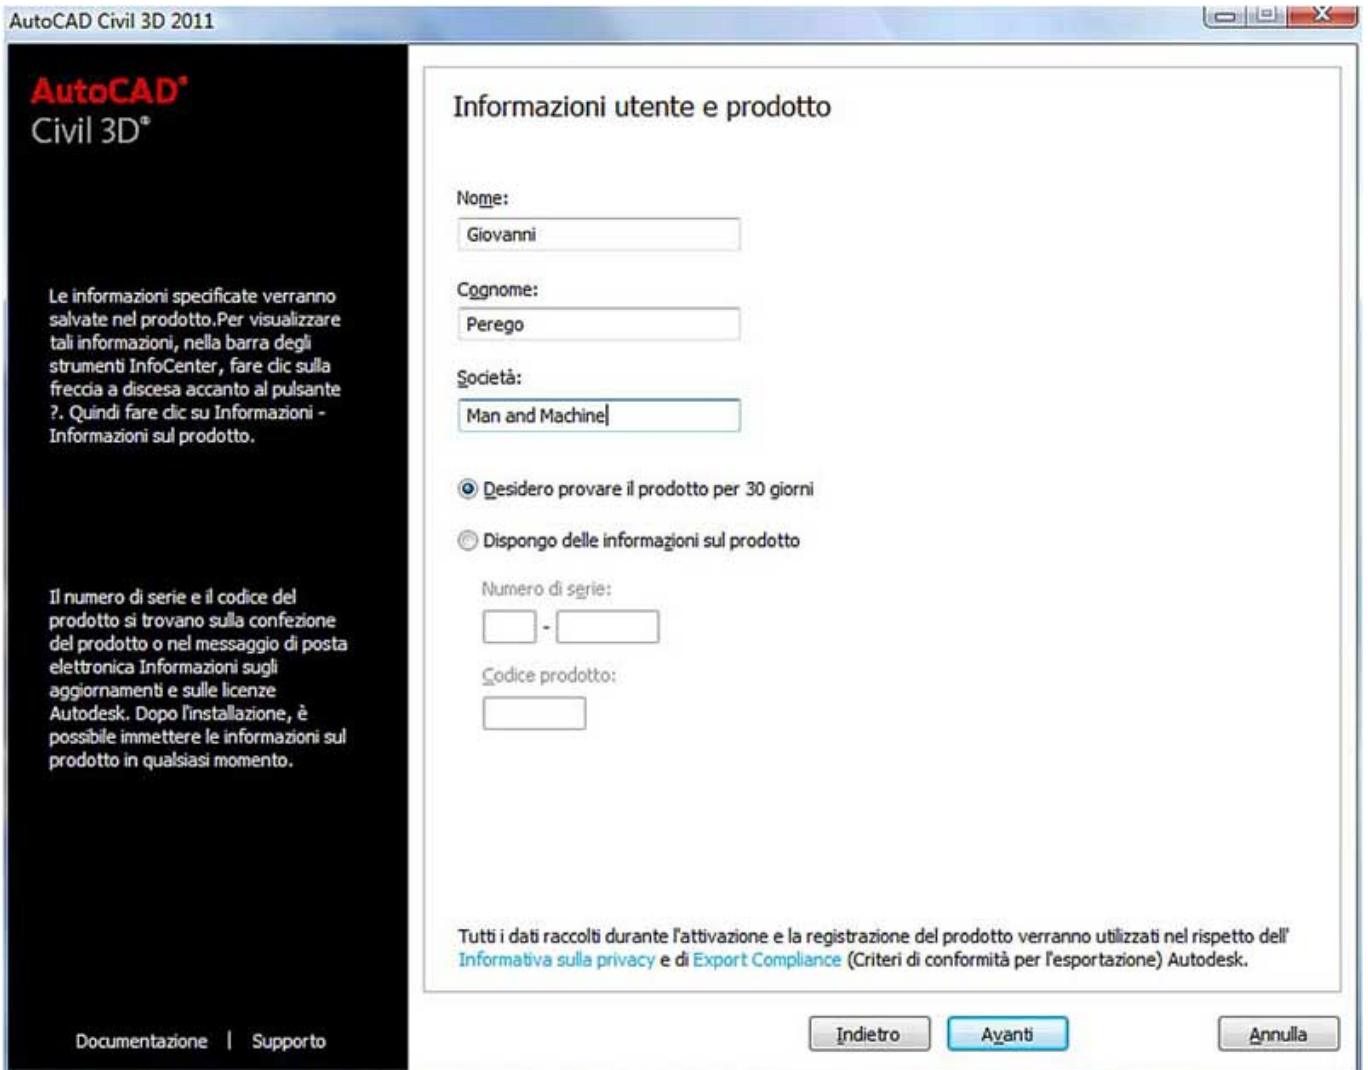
AutoCAD Civil 3D 2011

AutoCAD®
Civil 3D®

Le informazioni specificate verranno salvate nel prodotto.Per visualizzare tali informazioni, nella barra degli strumenti InfoCenter, fare clic sulla freccia a discesa accanto al pulsante ?. Quindi fare clic su Informazioni - Informazioni sul prodotto.

Il numero di serie e il codice del prodotto si trovano sulla confezione del prodotto o nel messaggio di posta elettronica Informazioni sugli aggiornamenti e sulle licenze Autodesk. Dopo l'installazione, è possibile immettere le informazioni sul prodotto in qualsiasi momento.

Documentazione | Supporto

Informazioni utente e prodotto

Nome:
Giovanni

Cognome:
Perego

Società:
Man and Machine

Desidero provare il prodotto per 30 giorni

Dispongo delle informazioni sul prodotto

Numero di serie:
-

Codice prodotto:

Tutti i dati raccolti durante l'attivazione e la registrazione del prodotto verranno utilizzati nel rispetto dell' Informativa sulla privacy e di Export Compliance (Criteri di conformità per l'esportazione) Autodesk.

Indietro
Avanti
Annulla